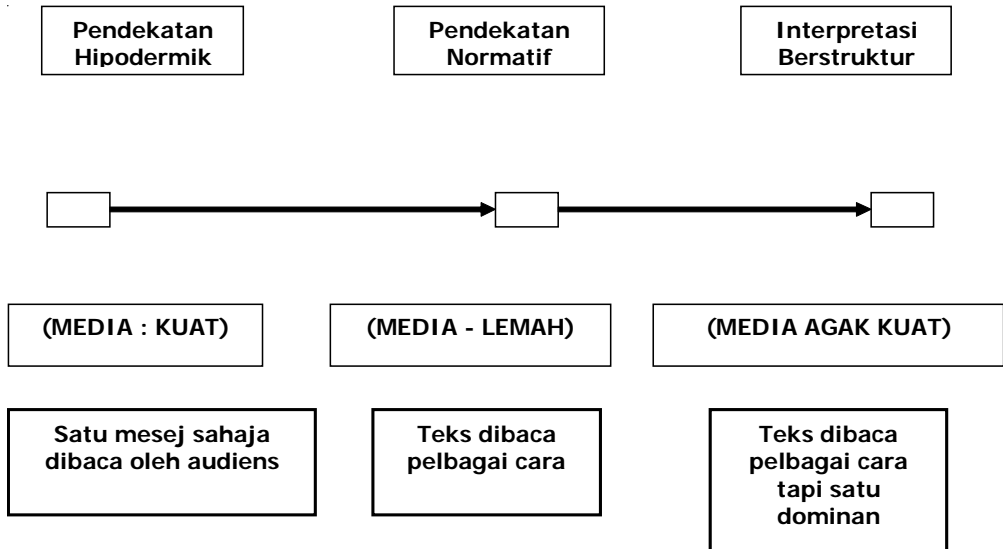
Pendekatan Hipodermik

Pendekatan Normatif

Interpretasi Berstruktur

(MEDIA : KUAT)

(MEDIA - LEMAH)

(MEDIA AGAK KUAT)

Satu mesej sahaja dibaca oleh audiens

Teks dibaca pelbagai cara

Teks dibaca pelbagai cara tapi satu dominan